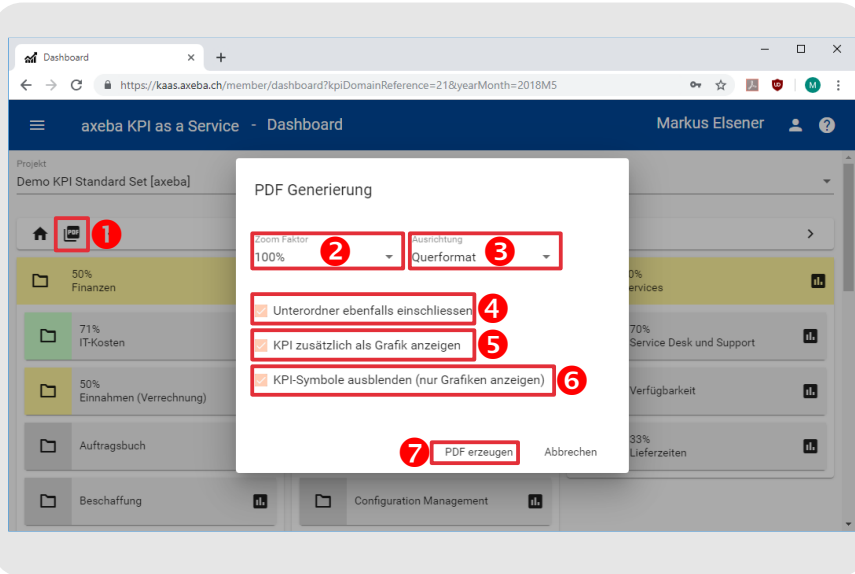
Dashboard ×

+

https://kaas.axeba.ch/member/dashboard?kpiDomainReference=21&yearMonth=2018M5

M

axeba KPI as a Service - Dashboard

Markus Elsener

Projekt
Demo KPI Standard Set [axeba]

PDF

1

50%
Finanzen

71%
IT-Kosten

50%
Einnahmen (Verrechnung)

Auftragsbuch

Beschaffung

Configuration Management

0%
Services

70%
Service Desk und Support

Verfügbarkeit

33%
Lieferzeiten

PDF Generierung

Zoom Faktor
100%

2

Ausrichtung
Querformat

3

Unterordner ebenfalls einschliessen

4

KPI zusätzlich als Grafik anzeigen

5

KPI-Symbole ausblenden (nur Grafiken anzeigen)

6

7

PDF erzeugen

Abbrechen